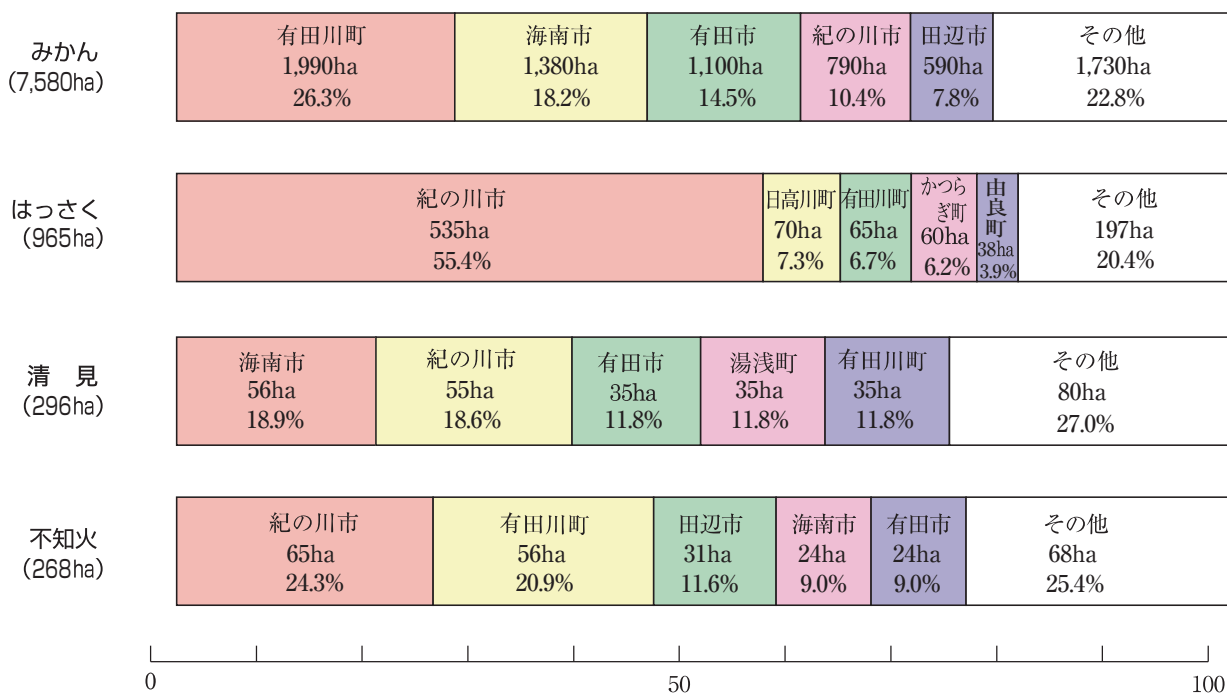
みかん
(7,580ha)

| 有田川町 1,990ha 26.3% | 海南市 1,380ha 18.2% | 有田市 1,100ha 14.5% | 紀の川市 790ha 10.4% | 田辺市 590ha 7.8% | その他 1,730ha 22.8% |
|---|---|---|---|---|---|

はっさく
(965ha)

| 紀の川市 535ha 55.4% | 日高川町 70ha 7.3% | 有田川町 65ha 6.7% | かつらぎ町 60ha 6.2% | 由良町 38ha 3.9% | その他 197ha 20.4% |
|---|---|---|---|---|---|

清見
(296ha)

| 海南市 56ha 18.9% | 紀の川市 55ha 18.6% | 有田市 35ha 11.8% | 湯浅町 35ha 11.8% | 有田川町 35ha 11.8% | その他 80ha 27.0% |
|---|---|---|---|---|---|

不知火
(268ha)

| 紀の川市 65ha 24.3% | 有田川町 56ha 20.9% | 田辺市 31ha 11.6% | 海南市 24ha 9.0% | 有田市 24ha 9.0% | その他 68ha 25.4% |
|---|---|---|---|---|---|

0 50 100